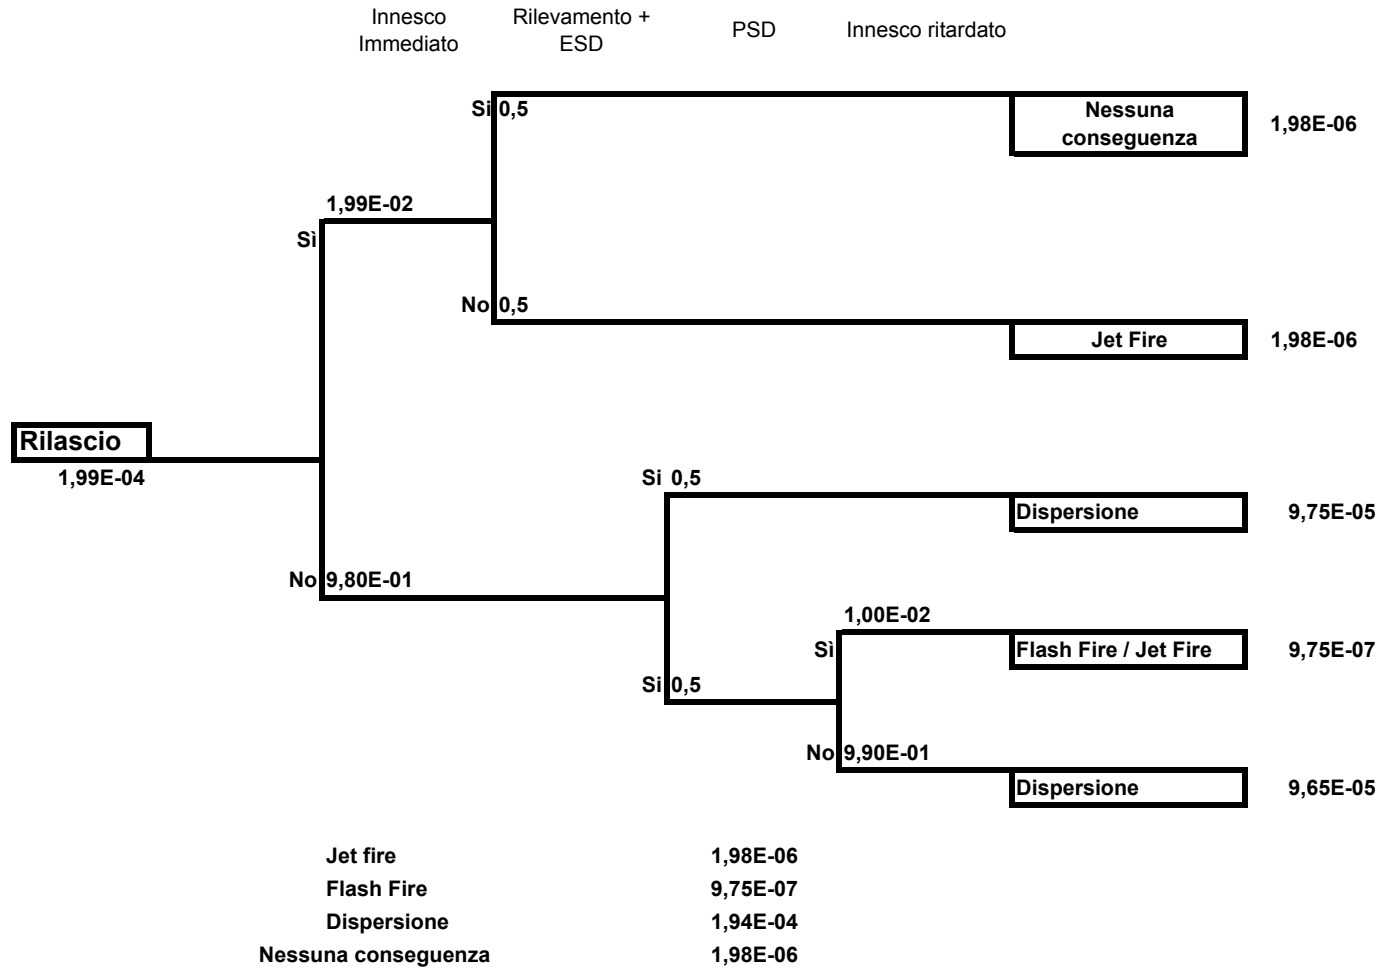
Innesco Immediato

Rilevamento + ESD

PSD

Innesco ritardato

Si 0,5

Nessuna conseguenza

1,98E-06

1,99E-02

Sì

No 0,5

Jet Fire

1,98E-06

Rilascio

1,99E-04

Si 0,5

Dispersione

9,75E-05

No 9,80E-01

1,00E-02

Sì

Flash Fire / Jet Fire

9,75E-07

Si 0,5

No 9,90E-01

Dispersione

9,65E-05

| | |
|---|---|
| Jet fire | 1,98E-06 |
| Flash Fire | 9,75E-07 |
| Dispersione | 1,94E-04 |
| Nessuna conseguenza | 1,98E-06 |